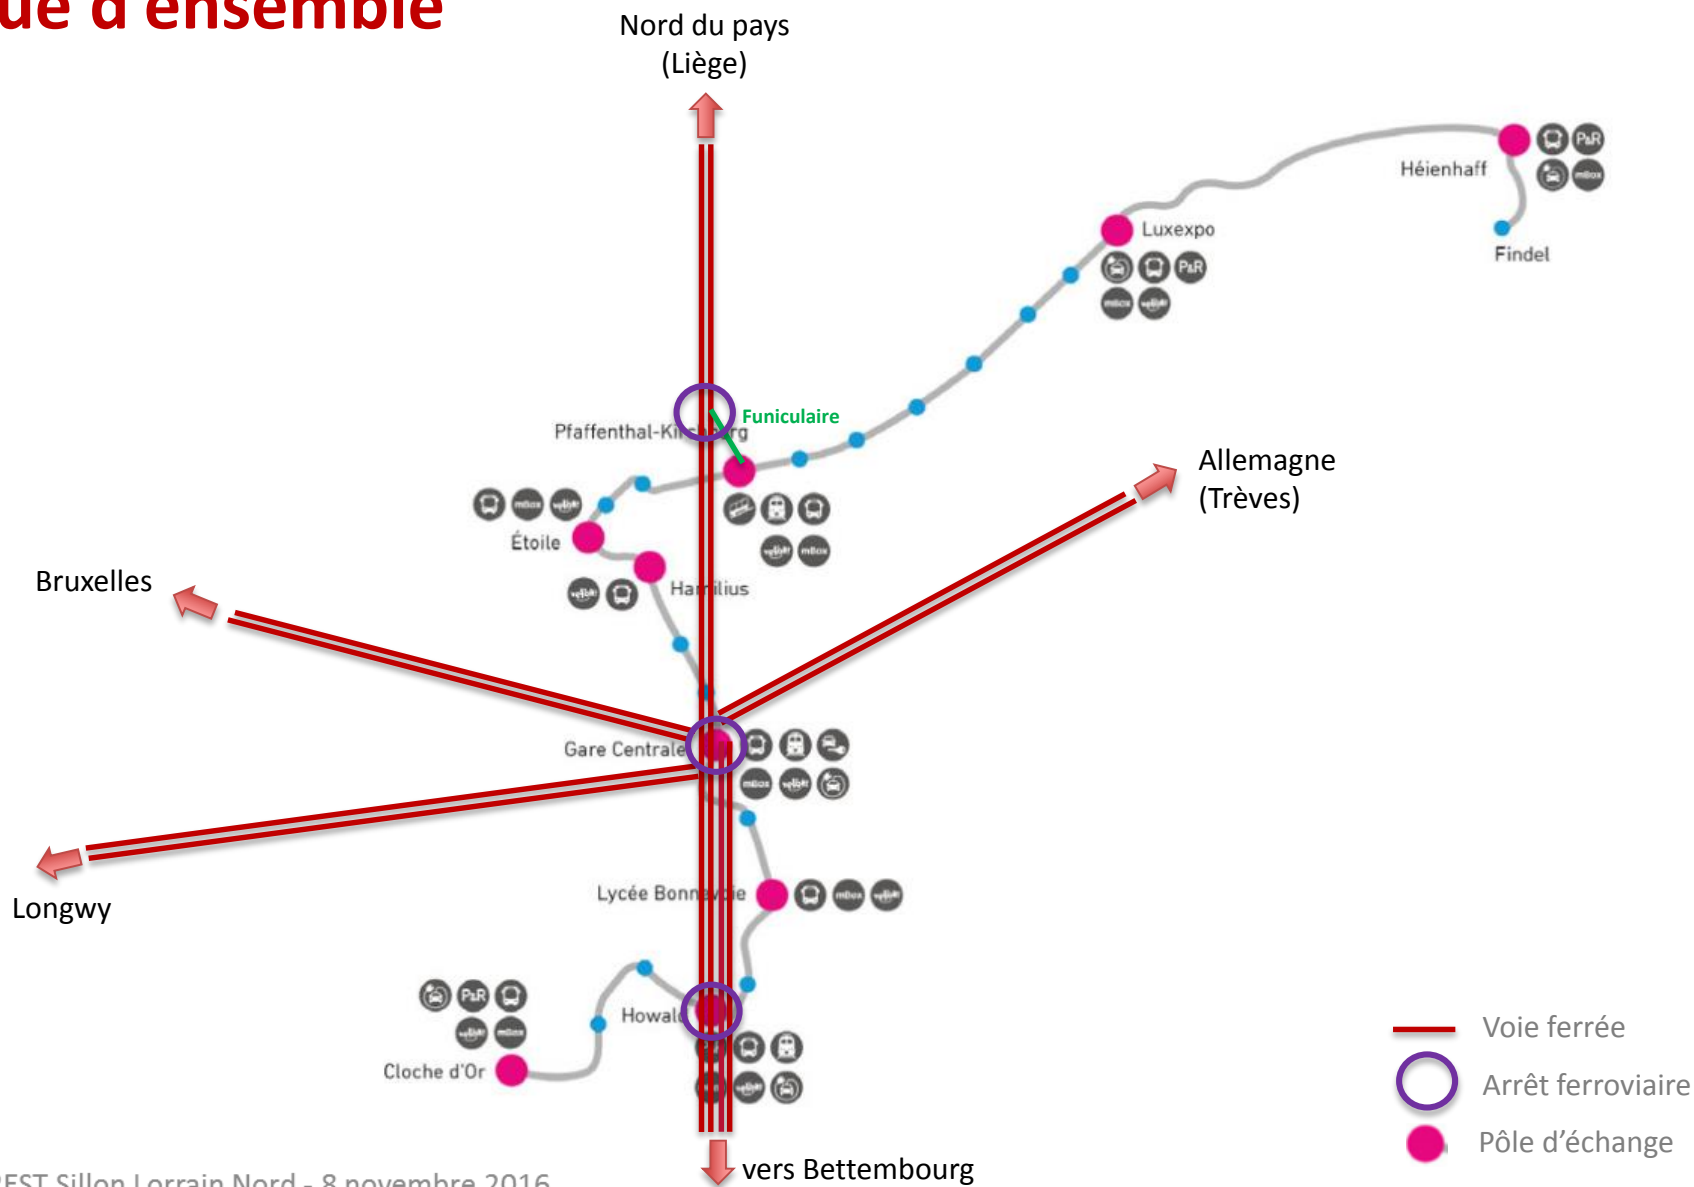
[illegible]ue d'ensemble

Nord du pays (Liège)

Héienhaff

P&R

Findel

Luxexpo

P&R

Funiculaire

Pfaffenthal-Ki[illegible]rg

Allemagne (Trèves)

Étoile

Bruxelles

Ha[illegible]ilius

Gare Centrale

Longwy

Lycée Bonn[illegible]ie

P&R

Howal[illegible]

Cloche d'Or

Voie ferrée

Arrêt ferroviaire

Pôle d'échange

vers Bettembourg

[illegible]EST Sillon Lorrain Nord - 8 novembre 2016